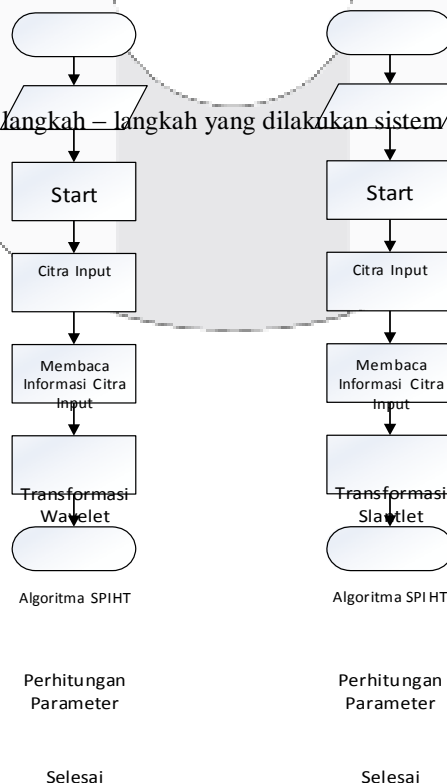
langkah – langkah yang dilakukan sistem

Start

Citra Input

Membaca Informasi Citra Input

Transformasi Wavelet

Algoritma SPIHT

Perhitungan Parameter

Selesai

Start

Citra Input

Membaca Informasi Citra Input

Transformasi Slantlet

Algoritma SPIHT

Perhitungan Parameter

Selesai